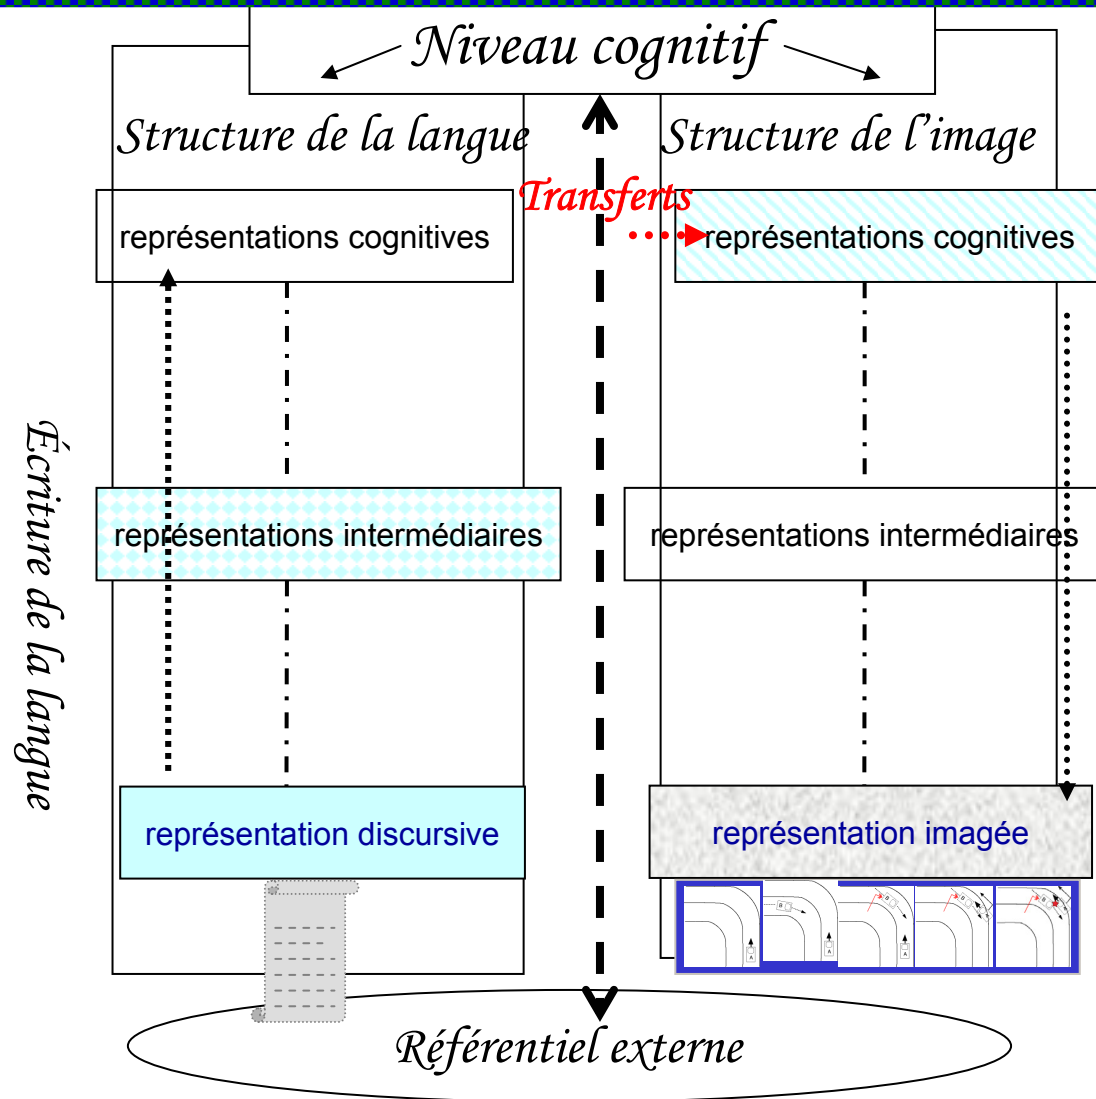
Niveau cognitif

Structure de la langue

Structure de l'image

Transferts

représentations cognitives

représentations cognitives

Écriture de la langue

représentations intermédiaires

représentations intermédiaires

représentation discursive

représentation imagée

Référentiel externe